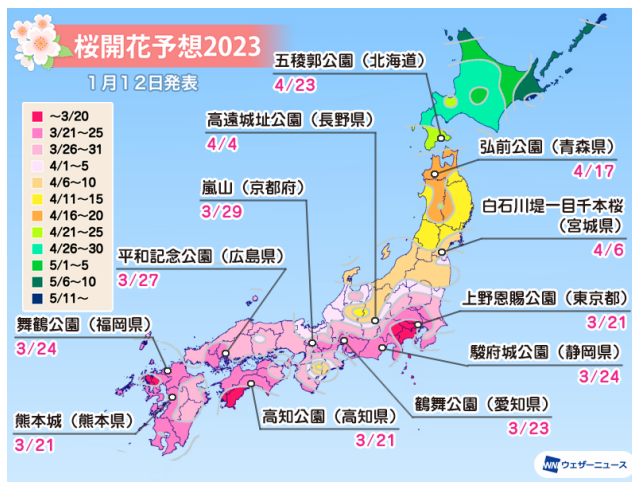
桜開花予想2023

1月12日発表

| |
|---|
| ～3/20 |
| 3/21～25 |
| 3/26～31 |
| 4/1～5 |
| 4/6～10 |
| 4/11～15 |
| 4/16～20 |
| 4/21～25 |
| 4/26～30 |
| 5/1～5 |
| 5/6～10 |
| 5/11～ |

五稜郭公園（北海道）
4/23

高遠城址公園（長野県）
4/4

弘前公園（青森県）
4/17

嵐山（京都府）
3/29

白石川堤一目千本桜（宮城県）
4/6

平和記念公園（広島県）
3/27

舞鶴公園（福岡県）
3/24

上野恩賜公園（東京都）
3/21

駿府城公園（静岡県）
3/24

熊本城（熊本県）
3/21

高知公園（高知県）
3/21

鶴舞公園（愛知県）
3/23

ウェザーニュース